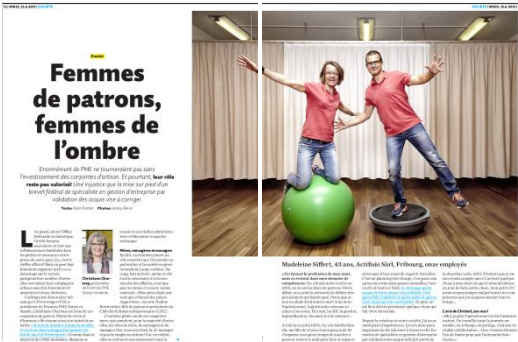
Femmes de patrons, femmes de l'ombre

Énormément de PME ne tourneraient pas sans l'investissement des conjointes d'artisan. Et pourtant, leur rôle reste peu valorisé. Une injustice que la mise sur pied d'un brevet fédéral de spécialiste en gestion d'entreprise par validation des acquis vise à corriger.

Madeleine Siffert, 43 ans, Actifisio Sàrl, Fribourg, onze employés

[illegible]